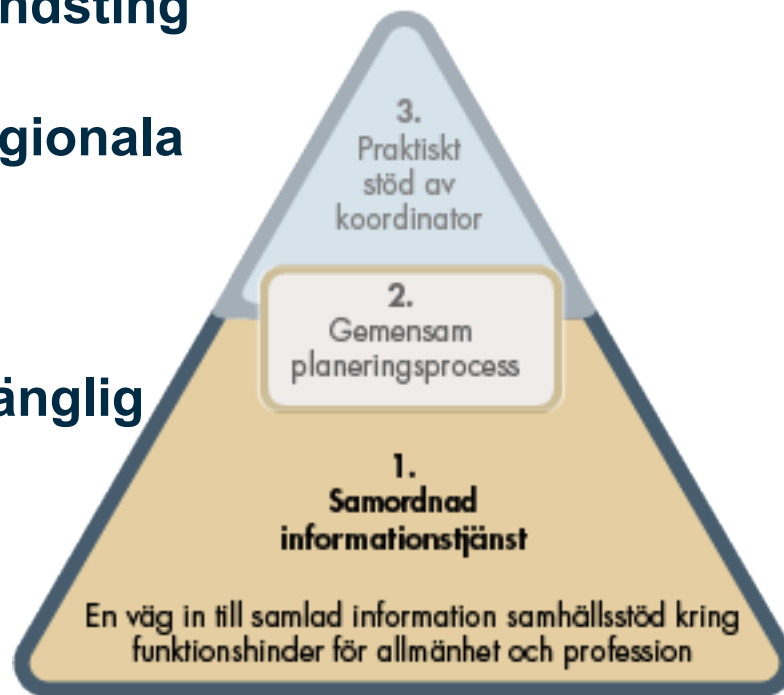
ndsting

gionala

änglig

3.
Praktiskt stöd av koordinator

2.
Gemensam planeringsprocess

1.
Samordnad informationstjänst

En väg in till samlad information samhällsstöd kring funktionshinder för allmänhet och profession